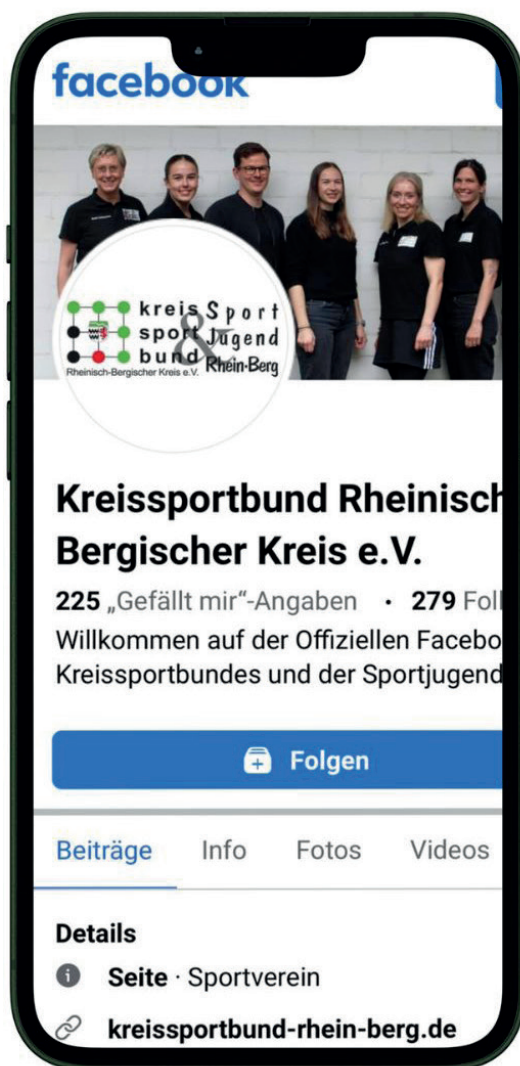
facebook

kreis sport bund Sport Jugend & Rhein-Berg
Rheinisch-Bergischer Kreis e.V.

Kreissportbund Rheinisch
Bergischer Kreis e.V.

225 „Gefällt mir"-Angaben · 279 Foll
Willkommen auf der Offiziellen Facebo
Kreissportbundes und der Sportjugend

Folgen

Beiträge Info Fotos Videos

Details
Seite · Sportverein
kreissportbund-rhein-berg.de